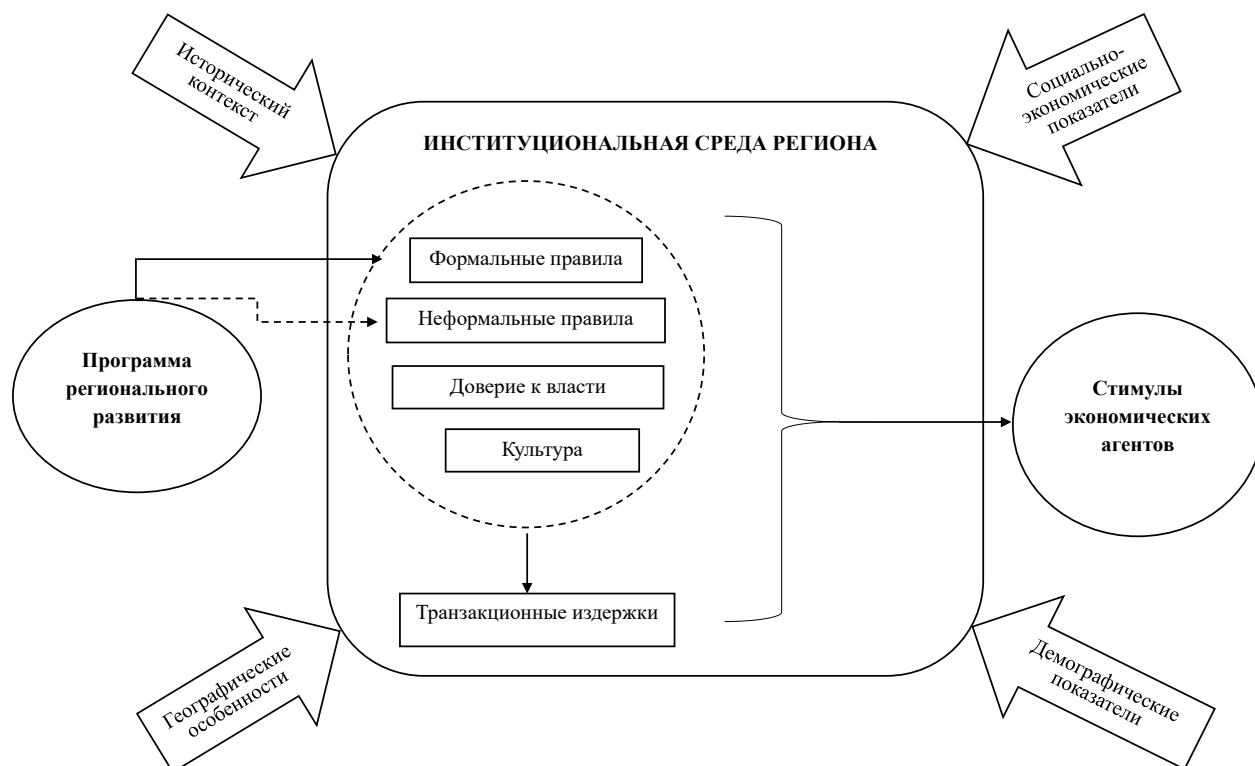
Исторический контекст

Социально-экономические показатели

ИНСТИТУЦИОНАЛЬНАЯ СРЕДА РЕГИОНА

Формальные правила

Неформальные правила

Доверие к власти

Культура

Транзакционные издержки

Программа регионального развития

Стимулы экономических агентов

Географические особенности

Демографические показатели